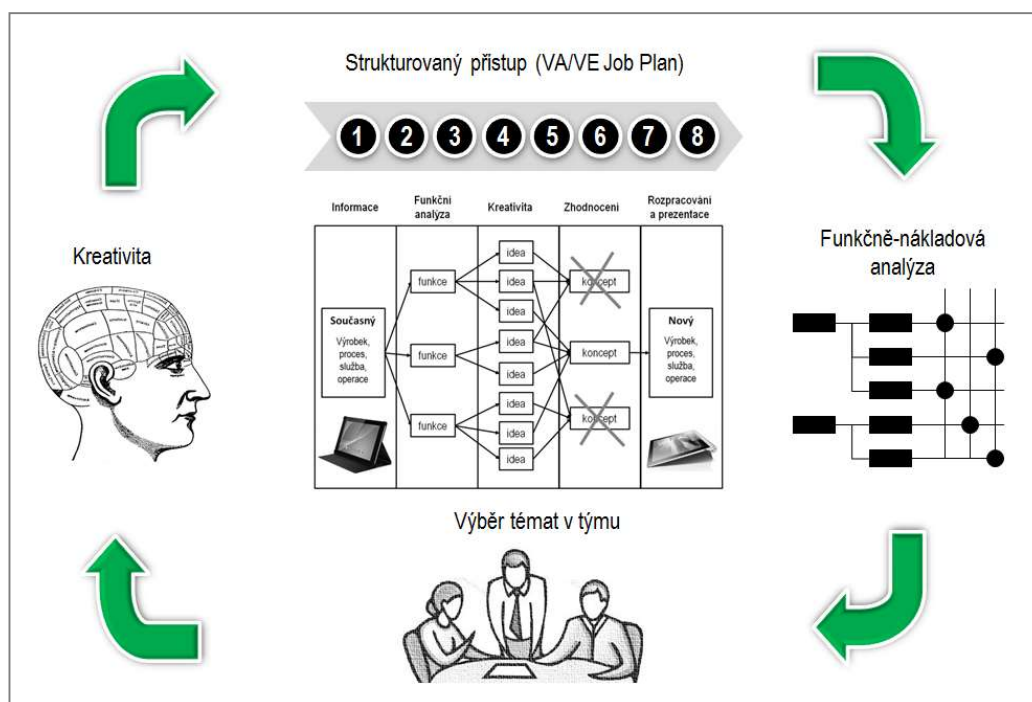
Strukturovaný přístup (VA/VE Job Plan)

1 2 3 4 5 6 7 8

Kreativita

| Informace | Funkční analýza | Kreativita | Zhodnocení | Rozpracování a prezentace |
|---|---|---|---|---|
| Současný Výrobek, proces, služba, operace | funkce | idea | koncept | Nový Výrobek, proces, služba, operace |
| | funkce | idea | koncept | |
| | funkce | idea | koncept | |
| | | idea | | |
| | | idea | | |
| | | idea | | |
| | | idea | | |
| | | idea | | |
| | | idea | | |

Funkčně-nákladová analýza

Výběr témat v týmu